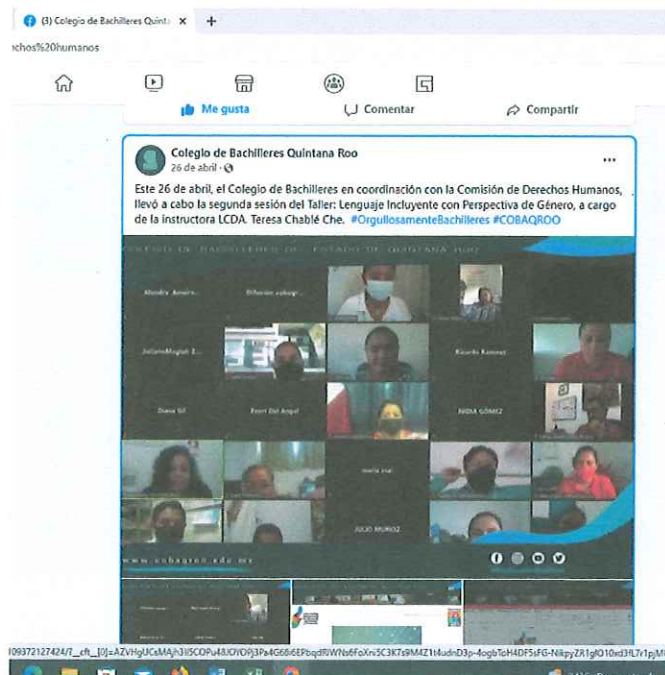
(3) Colegio de Bachilleres Quinta ×  +

chos%20humanos

Me gusta  Comentar  Compartir

Colegio de Bachilleres Quintana Roo
26 de abril ·

Este 26 de abril, el Colegio de Bachilleres en coordinación con la Comisión de Derechos Humanos, llevó a cabo la segunda sesión del Taller: Lenguaje Incluyente con Perspectiva de Género, a cargo de la instructora LCDA. Teresa Chablé Che. #OrgullosamenteBachilleres #COBAQROO

COLEGIO DE BACHILLERES DEL ESTADO DE QUINTANA ROO

Aleidra Amaro  Elfvonin sabugi  JulianaMagist Z...  Ricardo Ramirez  Diana Gil  Pearl Del Angel  NIDIA GÓMEZ  Maria Cruz  JULIO MUÑOZ

www.cobaqroo.edu.mx

109372127424/?_cft_[0]=AZVHgUCsMAjh3I5COPu48JOYDPj3Pa4G6BI6EPbqdflWNs6FoXrv5C3K7s9M4Z1t4udnD3p-4ogbToH4DF5sFG-NikpyZR1gfO10xd3fL7r1pjM